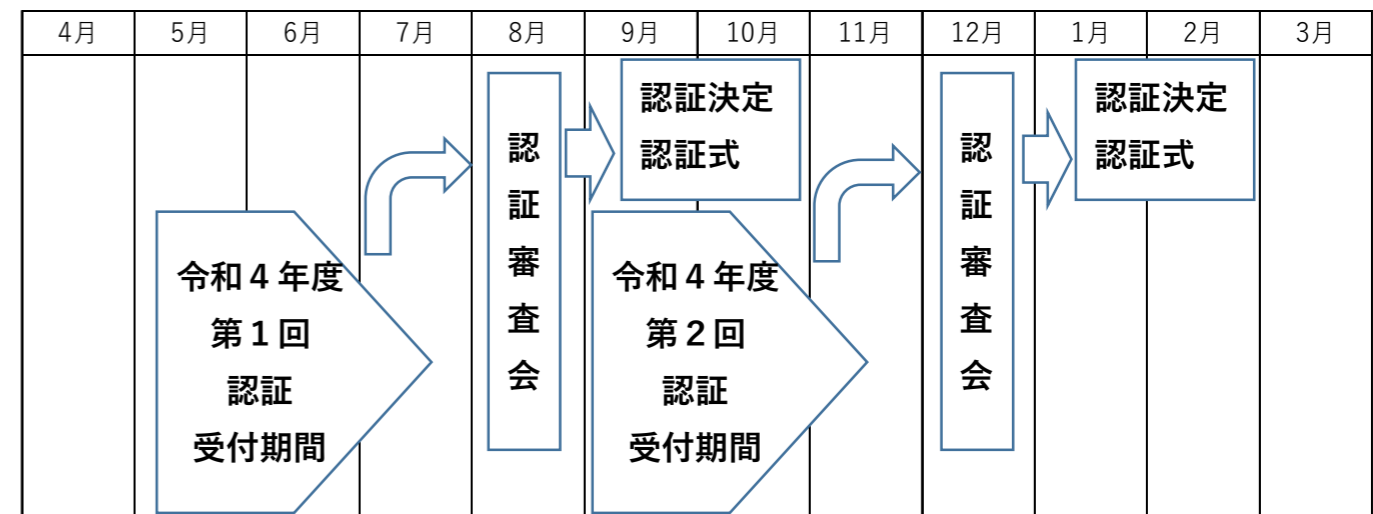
| 4月 | 5月 | 6月 | 7月 | 8月 | 9月 | 10月 | 11月 | 12月 | 1月 | 2月 | 3月 |
|---|---|---|---|---|---|---|---|---|---|---|---|

令和４年度
第１回
認証
受付期間

認証審査会

認証決定
認証式

令和４年度
第２回
認証
受付期間

認証審査会

認証決定
認証式